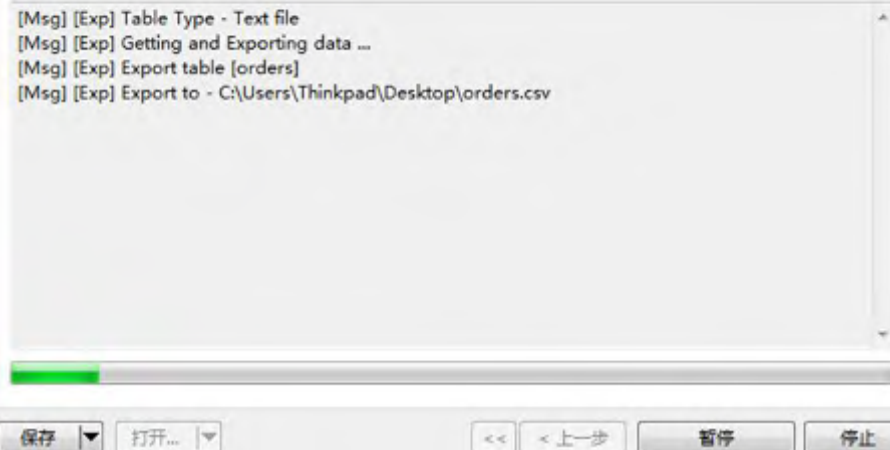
[Msg] [Exp] Table Type - Text file
[Msg] [Exp] Getting and Exporting data ...
[Msg] [Exp] Export table [orders]
[Msg] [Exp] Export to - C:\Users\Thinkpad\Desktop\orders.csv

保存 打开... << < 上一步 暂停 停止